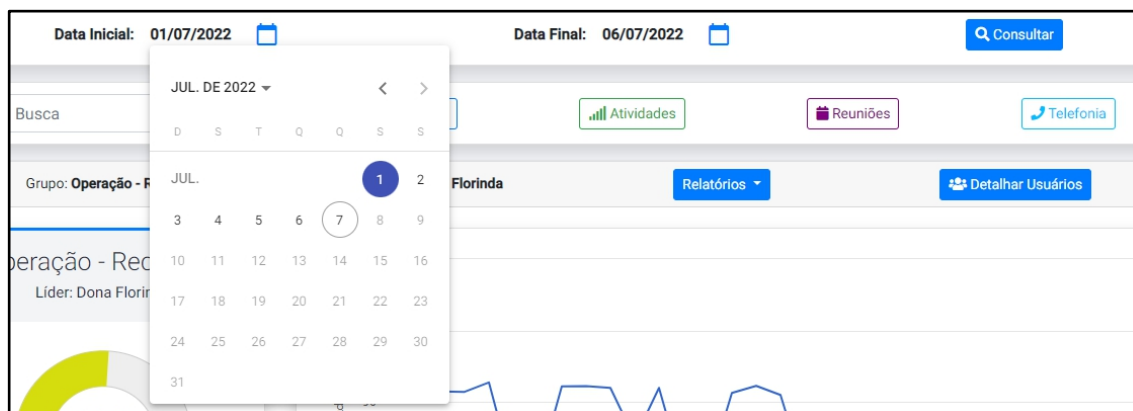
Data Inicial: 01/07/2022

Data Final: 06/07/2022

Consultar

Busca

Atividades

Reuniões

Telefonia

Grupo: Operação - R

Florinda

Relatórios

Detalhar Usuários

peração - Rec

Líder: Dona Florir

JUL. DE 2022

| D | S | T | Q | Q | S | S |
|---|---|---|---|---|---|---|
| JUL. | | | | | 1 | 2 |
| 3 | 4 | 5 | 6 | 7 | 8 | 9 |
| 10 | 11 | 12 | 13 | 14 | 15 | 16 |
| 17 | 18 | 19 | 20 | 21 | 22 | 23 |
| 24 | 25 | 26 | 27 | 28 | 29 | 30 |
| 31 | | | | | | |